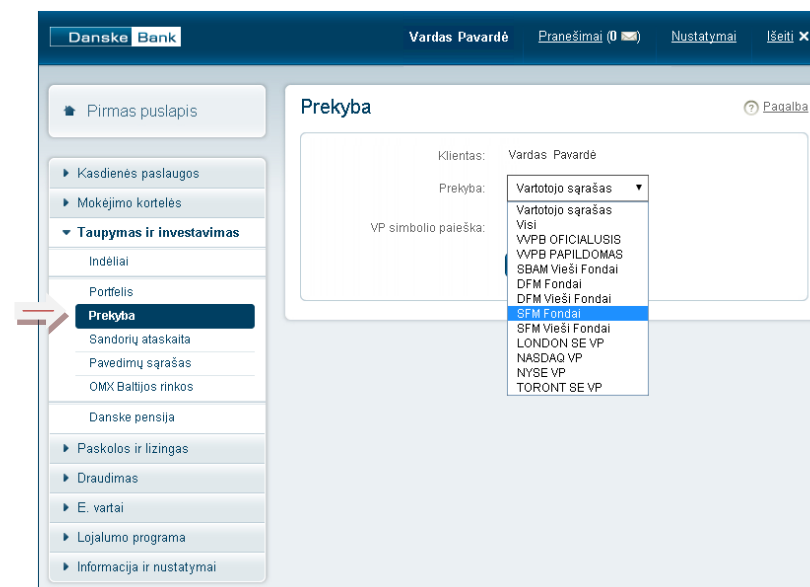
Danske Bank

Vardas Pavardė Pranešimai (0) Nustatymai Išeiti

Pirmas puslapis

Kasdienės paslaugos
Mokėjimo kortelės
Taupymas ir investavimas
Indėliai
Portfelis
Prekyba
Sandorių ataskaita
Pavedimų sąrašas
OMX Baltijos rinkos
Danske pensija
Paskolos ir lizingas
Draudimas
E. vartai
Lojalumo programa
Informacija ir nustatymai

Prekyba

Pagalba

Klientas: Vardas Pavardė

Prekyba: Vartotojo sąrašas

VP simbolio paieška:

Vartotojo sąrašas
Visi
VVPB OFICIALUSIS
VVPB PAPILDOMAS
SBAM Vieši Fondai
DFM Fondai
DFM Vieši Fondai
SFM Fondai
SFM Vieši Fondai
LONDON SE VP
NASDAQ VP
NYSE VP
TORONT SE VP